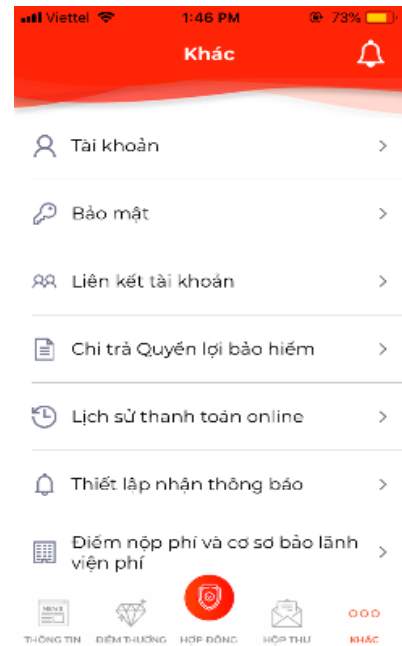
Viettel 1:46 PM 73%

Khác

Tài khoản

Bảo mật

Liên kết tài khoản

Chi trả Quyền lợi bảo hiểm

Lịch sử thanh toán online

Thiết lập nhận thông báo

Điểm nộp phí và cơ sở bảo lãnh viện phí

NEWS

THÔNG TIN ĐIỂM THƯỞNG HỢP ĐỒNG HỘP THƯ KHÁC